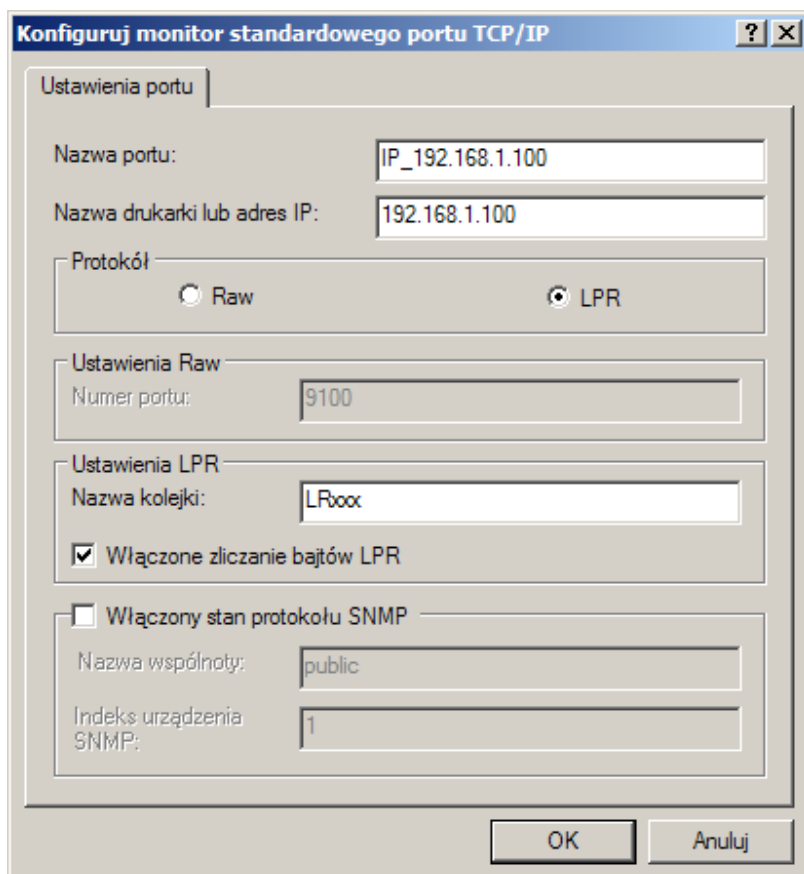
Konfiguruj monitor standardowego portu TCP/IP ? X

Ustawienia portu

Nazwa portu: IP_192.168.1.100

Nazwa drukarki lub adres IP: 192.168.1.100

Protokół

Raw

LPR

Ustawienia Raw

Numer portu: 9100

Ustawienia LPR

Nazwa kolejki: LRxxx

Włączone zliczanie bajtów LPR

Włączony stan protokołu SNMP

Nazwa wspólnoty: public

Indeks urządzenia SNMP: 1

OK

Anuluj